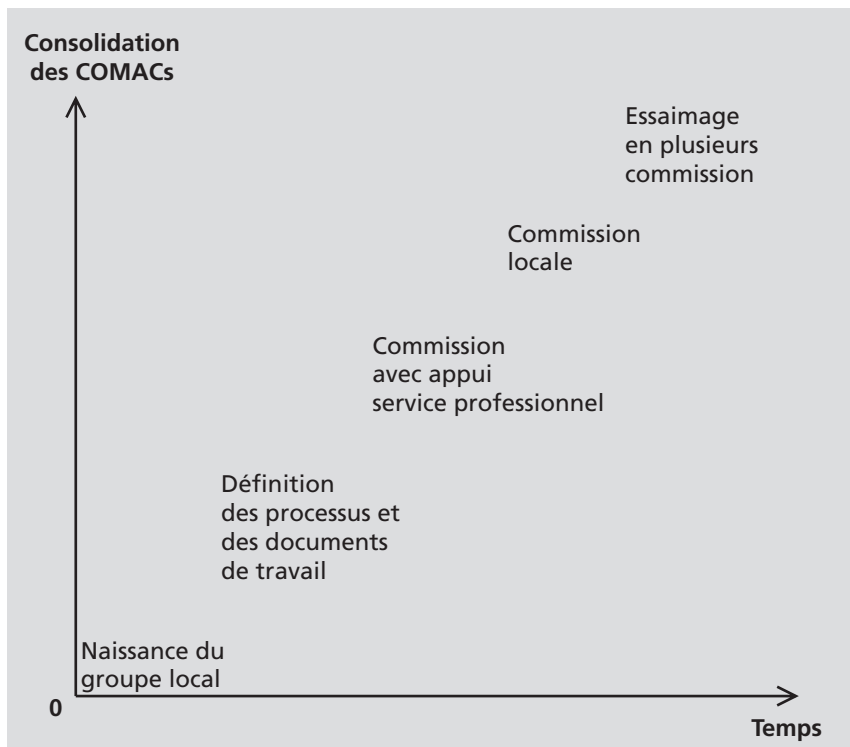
Consolidation des COMACs

Essaimage en plusieurs commission

Commission locale

Commission avec appui service professionnel

Définition des processus et des documents de travail

Naissance du groupe local

0

Temps